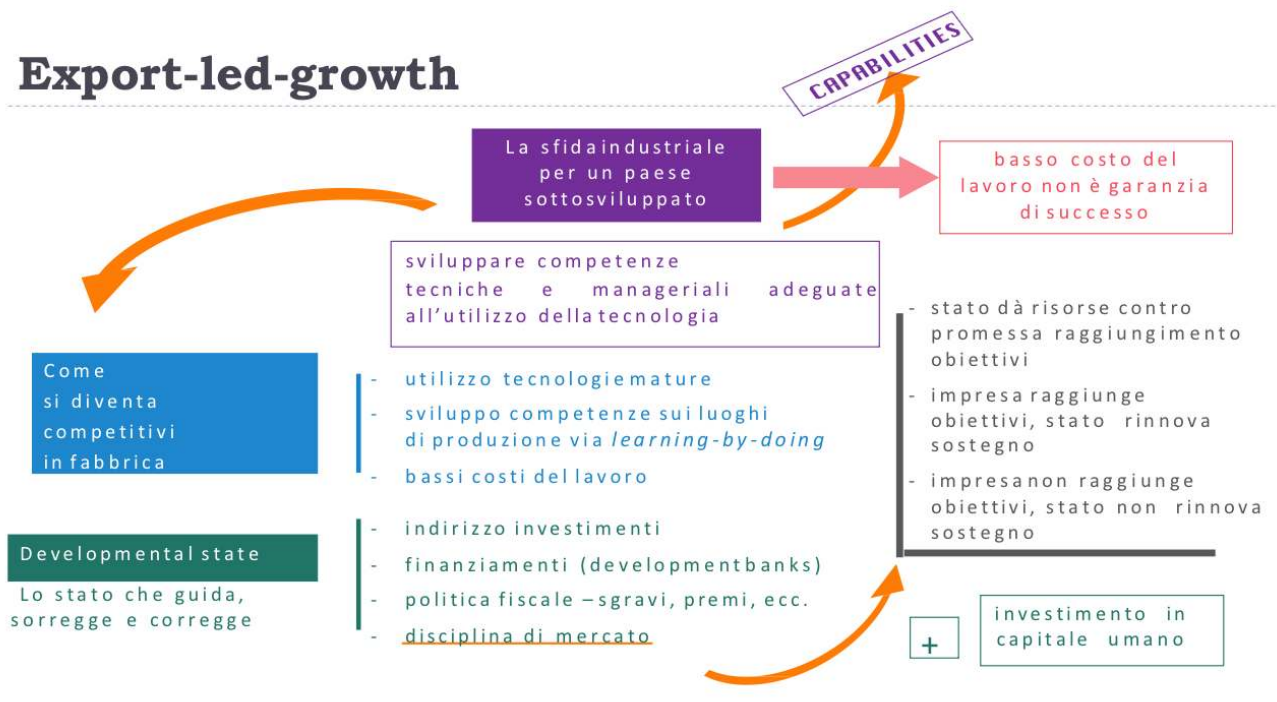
Export-led-growth

CAPABILITIES

La sfidaindustriale per un paese sottosviluppato

basso costo del lavoro non è garanzia di successo

sviluppare competenze tecniche e manageriali adeguate all'utilizzo della tecnologia

Come si diventa competitivi in fabbrica

- utilizzo tecnologie mature
- sviluppo competenze sui luoghi di produzione via *learning-by-doing*
- bassi costi del lavoro

Developmental state

Lo stato che guida, sorregge e corregge

- indirizzo investimenti
- finanziamenti (development banks)
- politica fiscale – sgravi, premi, ecc.
- disciplina di mercato

- stato dà risorse contro promessa raggiungimento obiettivi
- impresa raggiunge obiettivi, stato rinnova sostegno
- impresa non raggiunge obiettivi, stato non rinnova sostegno

+

investimento in capitale umano